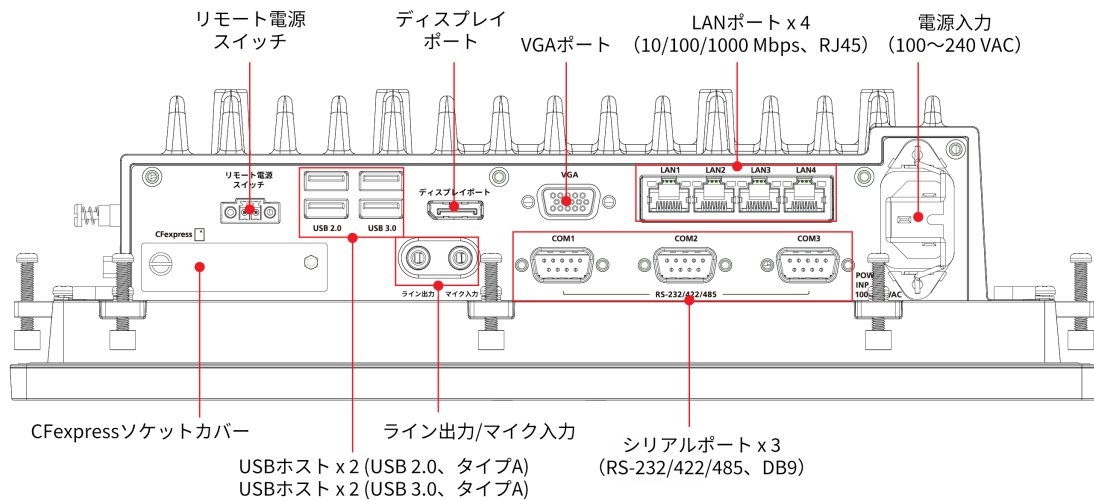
リモート電源スイッチ

ディスプレイポート

VGAポート

LANポート x 4 （10/100/1000 Mbps、RJ45）

電源入力 （100～240 VAC）

リモート電源スイッチ

USB 2.0

USB 3.0

ディスプレイポート

VGA

LAN1

LAN2

LAN3

LAN4

CFexpress

ライン出力

マイク入力

COM1

COM2

COM3

RS-232/422/485

POW

INP

100-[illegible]AC

CFexpressソケットカバー

ライン出力/マイク入力

シリアルポート x 3 （RS-232/422/485、DB9）

USBホスト x 2 (USB 2.0、タイプA)
USBホスト x 2 (USB 3.0、タイプA)